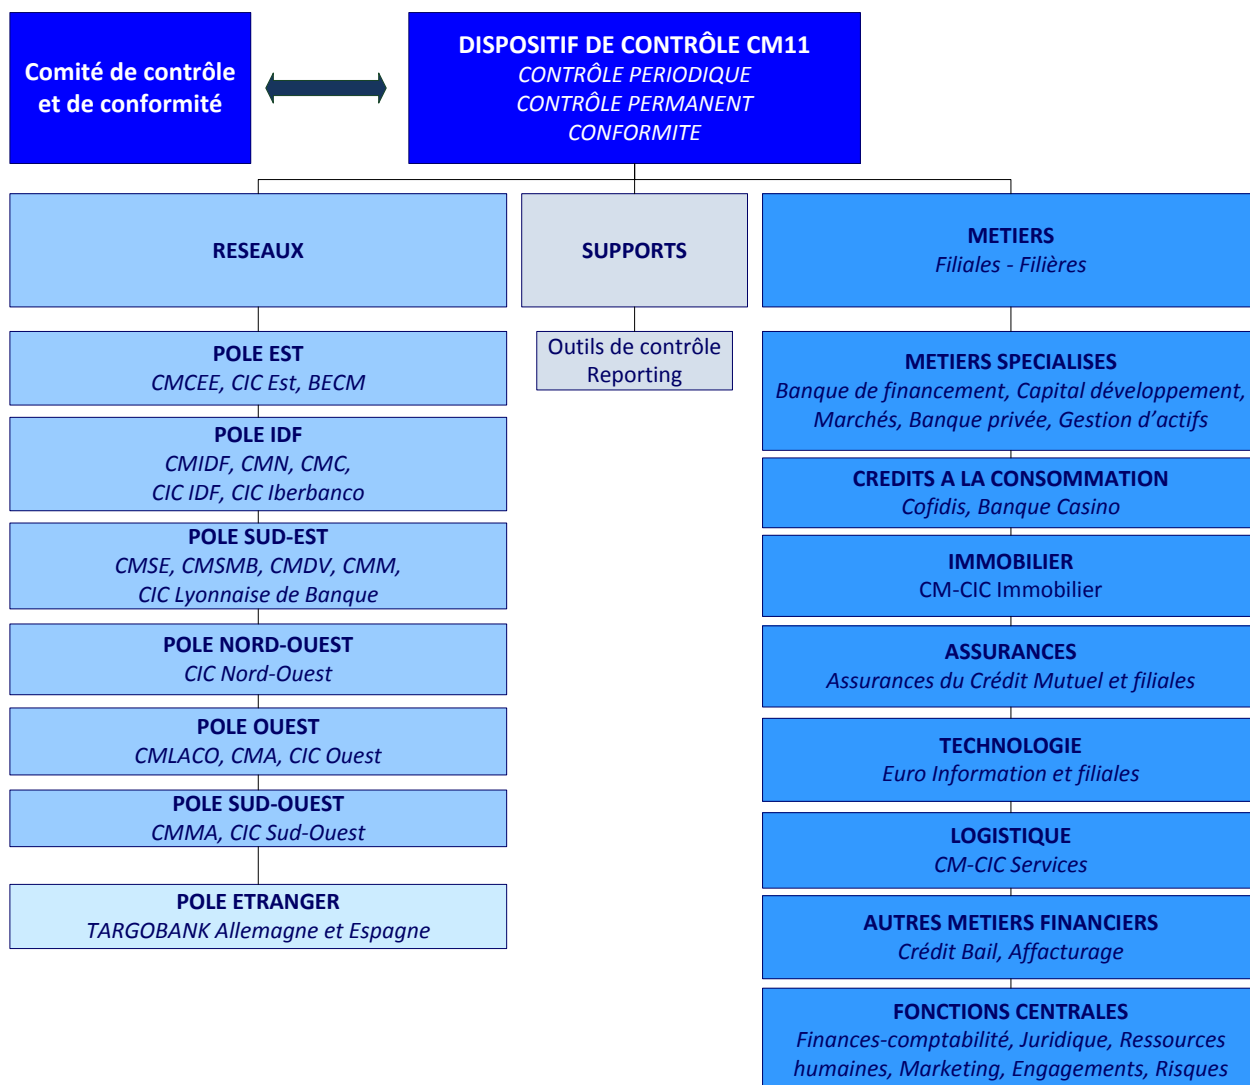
Comité de contrôle et de conformité

DISPOSITIF DE CONTRÔLE CM11
CONTRÔLE PERIODIQUE
CONTRÔLE PERMANENT
CONFORMITE

RESEAUX

SUPPORTS

METIERS
Filiales - Filières

POLE EST
CMCEE, CIC Est, BECM

POLE IDF
CMIDF, CMN, CMC,
CIC IDF, CIC Iberbanco

POLE SUD-EST
CMSE, CMSMB, CMDV, CMM,
CIC Lyonnaise de Banque

POLE NORD-OUEST
CIC Nord-Ouest

POLE OUEST
CMLACO, CMA, CIC Ouest

POLE SUD-OUEST
CMMA, CIC Sud-Ouest

POLE ETRANGER
TARGOBANK Allemagne et Espagne

Outils de contrôle
Reporting

METIERS SPECIALISES
Banque de financement, Capital développement, Marchés, Banque privée, Gestion d'actifs

CREDITS A LA CONSOMMATION
Cofidis, Banque Casino

IMMOBILIER
CM-CIC Immobilier

ASSURANCES
Assurances du Crédit Mutuel et filiales

TECHNOLOGIE
Euro Information et filiales

LOGISTIQUE
CM-CIC Services

AUTRES METIERS FINANCIERS
Crédit Bail, Affacturage

FONCTIONS CENTRALES
Finances-comptabilité, Juridique, Ressources humaines, Marketing, Engagements, Risques